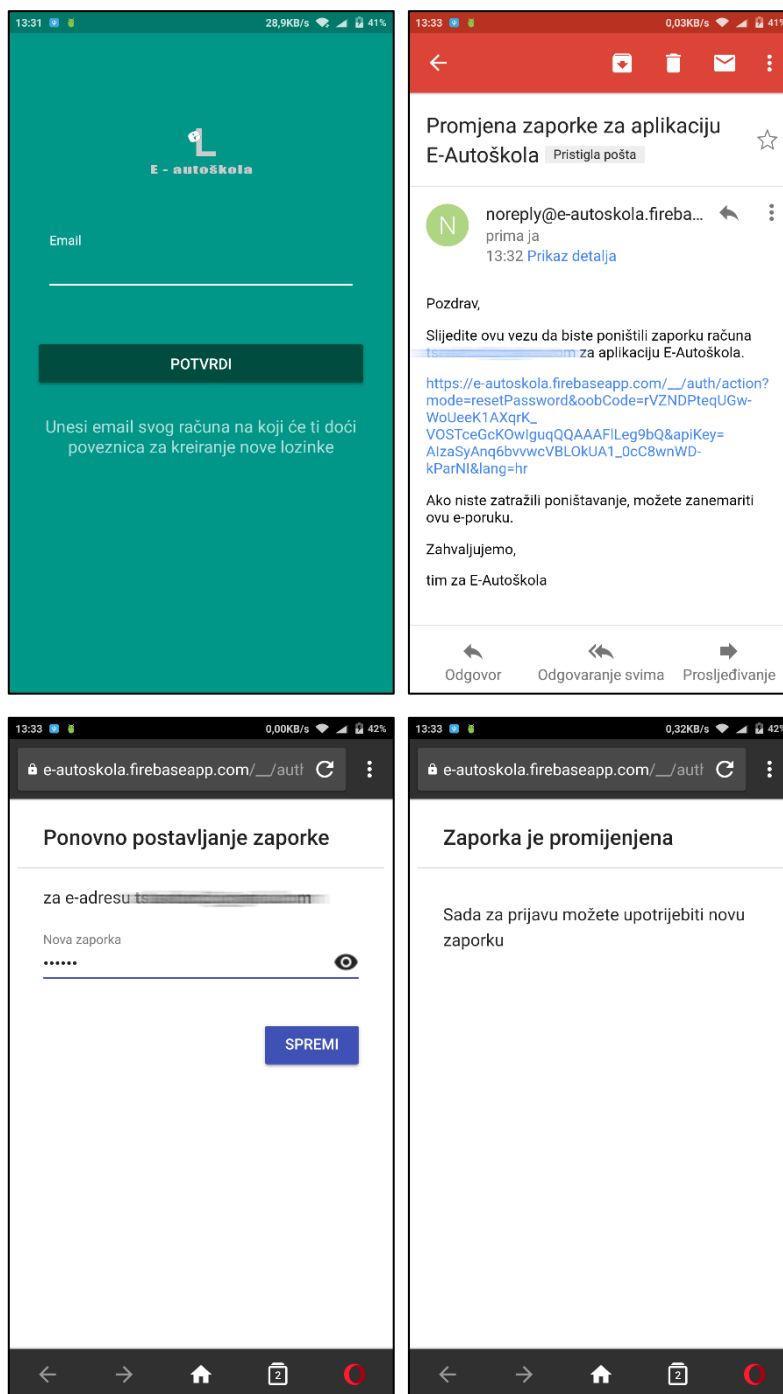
13:31 28,9KB/s 41%

E - autoškola

Email

POTVRDI

Unesi email svog računa na koji će ti doći poveznica za kreiranje nove lozinke

13:33 0,03KB/s 41%

Promjena zaporke za aplikaciju E-Autoškola Pristigla pošta

N noreply@e-autoskola.fireba...
prima ja
13:32 Prikaz detalja

Pozdrav,

Slijedite ovu vezu da biste poništili zaporku računa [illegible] za aplikaciju E-Autoškola.

https://e-autoskola.firebaseapp.com/__/auth/action?mode=resetPassword&oobCode=rVZNDPteqUGw-WoUeeK1AXqrK_VOSTceGcKOwIguqQQAAAFlLeg9bQ&apiKey=AIzaSyAnq6bvvwcVBLOkUA1_0cC8wnWD-kParNI&lang=hr

Ako niste zatražili poništavanje, možete zanemariti ovu e-poruku.

Zahvaljujemo,

tim za E-Autoškola

Odgovor Odgovaranje svima Prosljeđivanje

13:33 0,00KB/s 42%

e-autoskola.firebaseapp.com/__/autl

Ponovno postavljanje zaporke

za e-adresu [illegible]

Nova zaporka

••••••

SPREMI

13:33 0,32KB/s 42%

e-autoskola.firebaseapp.com/__/autl

Zaporka je promijenjena

Sada za prijavu možete upotrijebiti novu zaporku